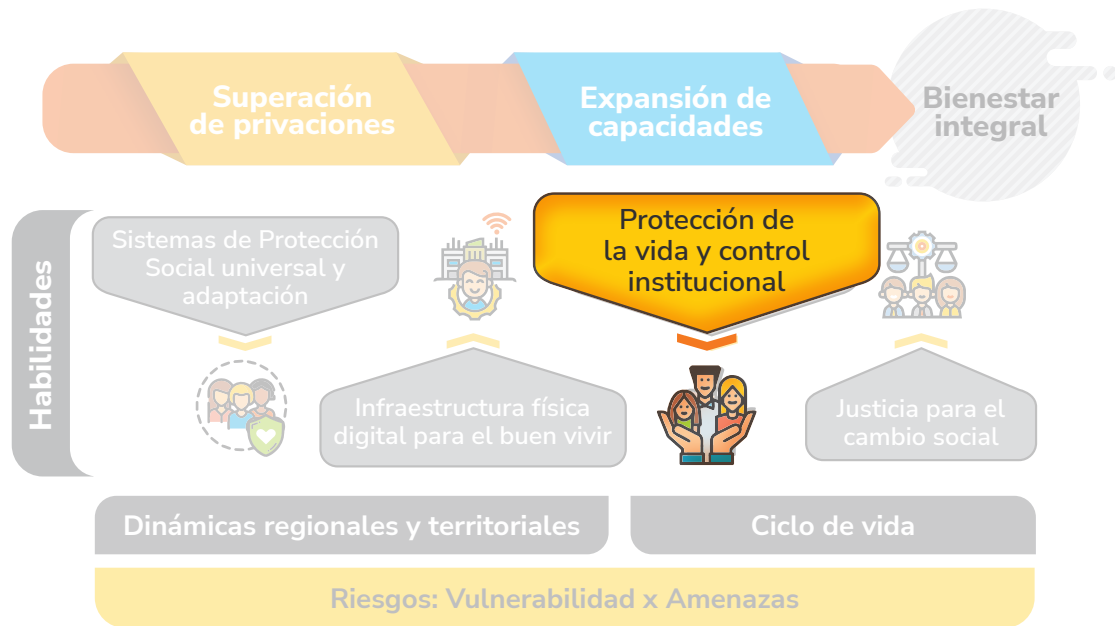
Superación de privaciones

Expansión de capacidades

Bienestar integral

Habilidades

Sistemas de Protección Social universal y adaptación

Protección de la vida y control institucional

Infraestructura física digital para el buen vivir

Justicia para el cambio social

Dinámicas regionales y territoriales

Ciclo de vida

Riesgos: Vulnerabilidad x Amenazas